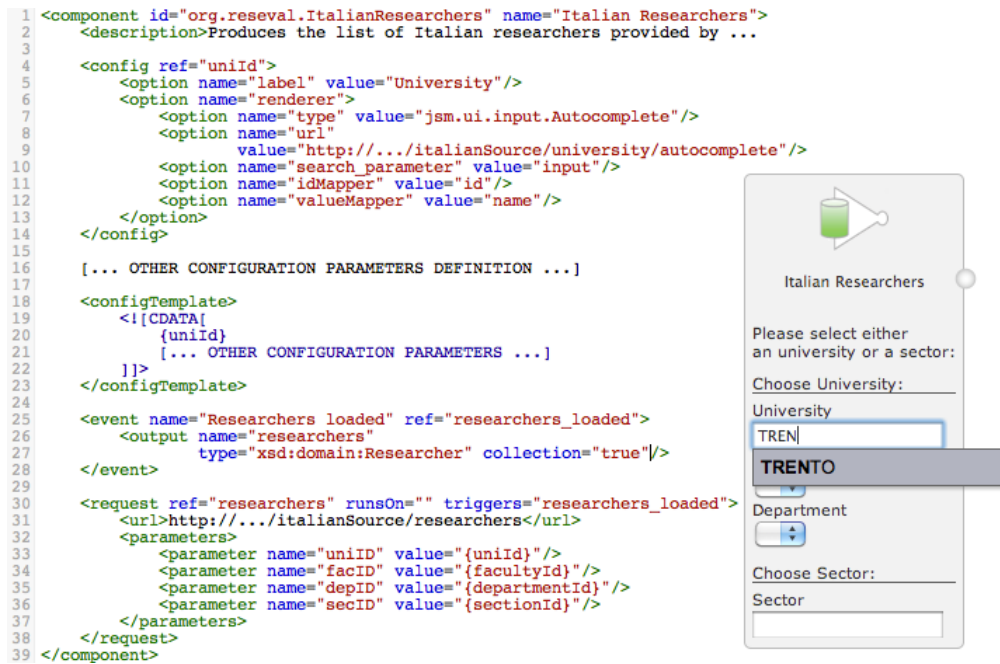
1 <component id="org.reseval.ItalianResearchers" name="Italian Researchers">
2 <description>Produces the list of Italian researchers provided by ...
3
4 <config ref="uniId">
5 <option name="label" value="University"/>
6 <option name="renderer">
7 <option name="type" value="jsm.ui.input.Autocomplete"/>
8 <option name="url"
9 value="http://.../italianSource/university/autocomplete"/>
10 <option name="search_parameter" value="input"/>
11 <option name="idMapper" value="id"/>
12 <option name="valueMapper" value="name"/>
13 </option>
14 </config>
15
16 [... OTHER CONFIGURATION PARAMETERS DEFINITION ...]
17
18 <configTemplate>
19 <![CDATA[
20 {uniId}
21 [... OTHER CONFIGURATION PARAMETERS ...]
22 ]]>
23 </configTemplate>
24
25 <event name="Researchers loaded" ref="researchers_loaded">
26 <output name="researchers"
27 type="xsd:domain:Researcher" collection="true"/>
28 </event>
29
30 <request ref="researchers" runsOn="" triggers="researchers_loaded">
31 <url>http://.../italianSource/researchers</url>
32 <parameters>
33 <parameter name="uniID" value="{uniId}"/>
34 <parameter name="facID" value="{facultyId}"/>
35 <parameter name="depID" value="{departmentId}"/>
36 <parameter name="secID" value="{sectionId}"/>
37 </parameters>
38 </request>
39 </component>

Italian Researchers

Please select either an university or a sector:

Choose University:

University

TREN

TRENTO

Department

Choose Sector:

Sector